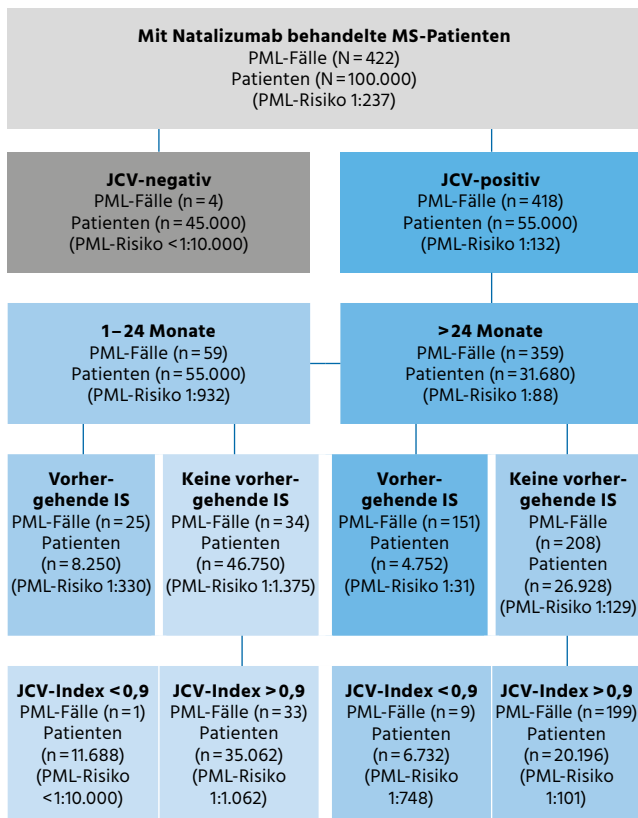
**Mit Natalizumab behandelte MS-Patienten**
PML-Fälle (N = 422)
Patienten (N = 100.000)
(PML-Risiko 1:237)

**JCV-negativ**
PML-Fälle (n = 4)
Patienten (n = 45.000)
(PML-Risiko <1:10.000)

**JCV-positiv**
PML-Fälle (n = 418)
Patienten (n = 55.000)
(PML-Risiko 1:132)

**1–24 Monate**
PML-Fälle (n = 59)
Patienten (n = 55.000)
(PML-Risiko 1:932)

**>24 Monate**
PML-Fälle (n = 359)
Patienten (n = 31.680)
(PML-Risiko 1:88)

**Vorhergehende IS**
PML-Fälle (n = 25)
Patienten (n = 8.250)
(PML-Risiko 1:330)

**Keine vorhergehende IS**
PML-Fälle (n = 34)
Patienten (n = 46.750)
(PML-Risiko 1:1.375)

**Vorhergehende IS**
PML-Fälle (n = 151)
Patienten (n = 4.752)
(PML-Risiko 1:31)

**Keine vorhergehende IS**
PML-Fälle (n = 208)
Patienten (n = 26.928)
(PML-Risiko 1:129)

**JCV-Index < 0,9**
PML-Fälle (n = 1)
Patienten (n = 11.688)
(PML-Risiko <1:10.000)

**JCV-Index > 0,9**
PML-Fälle (n = 33)
Patienten (n = 35.062)
(PML-Risiko 1:1.062)

**JCV-Index < 0,9**
PML-Fälle (n = 9)
Patienten (n = 6.732)
(PML-Risiko 1:748)

**JCV-Index > 0,9**
PML-Fälle (n = 199)
Patienten (n = 20.196)
(PML-Risiko 1:101)